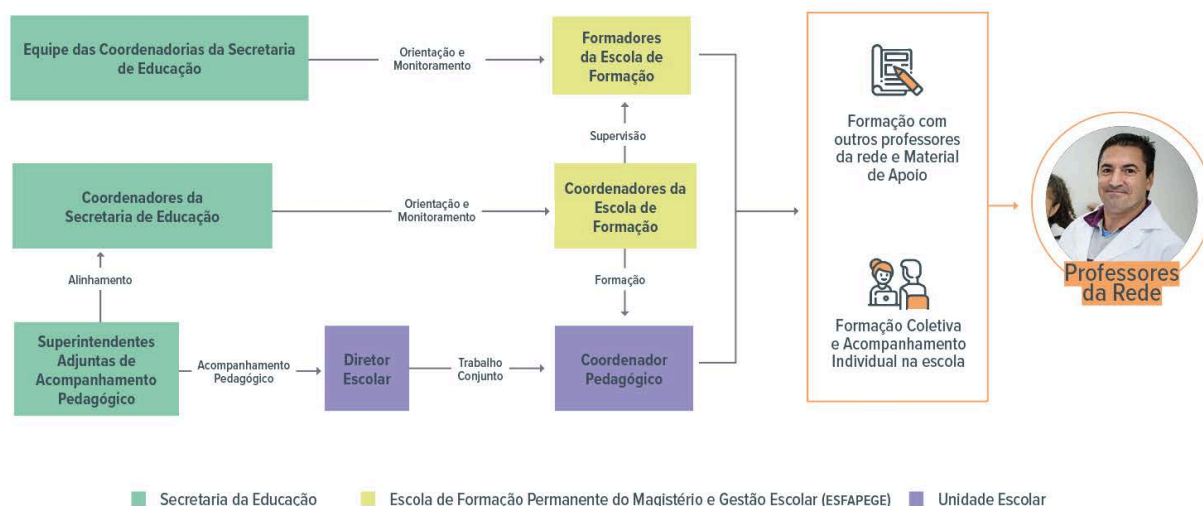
Equipe das Coordenadorias da Secretaria de Educação

Orientação e Monitoramento

Formadores da Escola de Formação

Supervisão

Coordenadores da Secretaria de Educação

Orientação e Monitoramento

Coordenadores da Escola de Formação

Alinhamento

Formação

Superintendentes Adjuntas de Acompanhamento Pedagógico

Acompanhamento Pedagógico

Diretor Escolar

Trabalho Conjunto

Coordenador Pedagógico

Formação com outros professores da rede e Material de Apoio

Formação Coletiva e Acompanhamento Individual na escola

Professores da Rede

Secretaria da Educação

Escola de Formação Permanente do Magistério e Gestão Escolar (ESFAPEGE)

Unidade Escolar